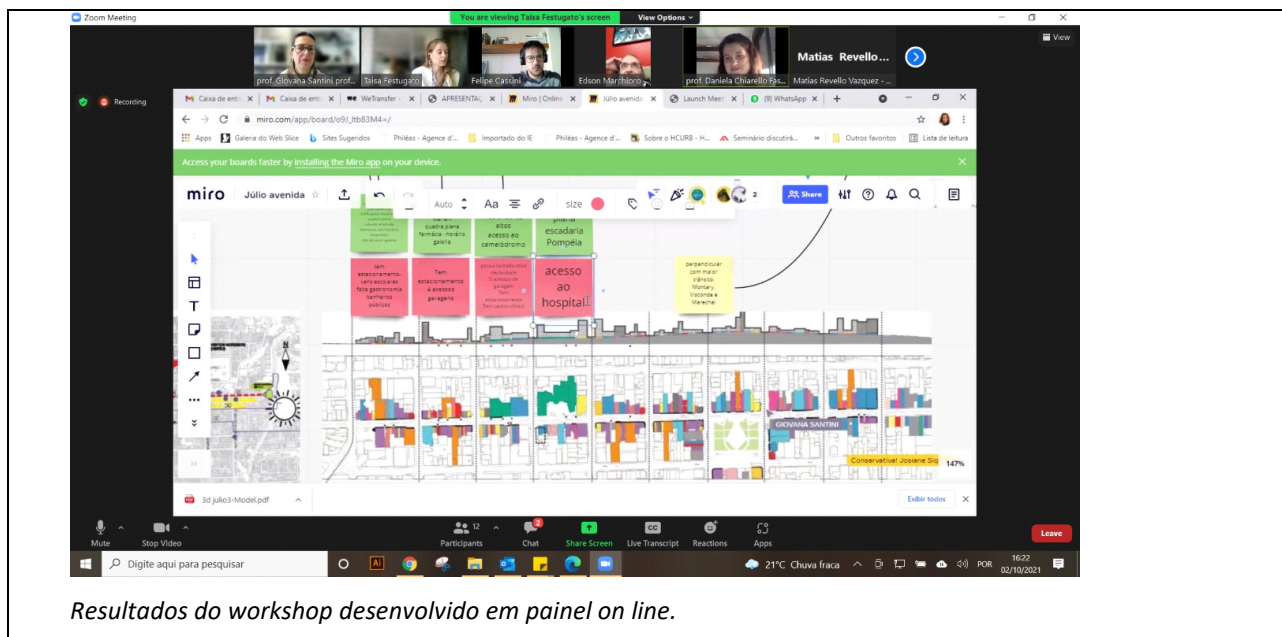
Zoom Meeting
You are viewing Taisa Festugato's screen
View Options
View
prof. Giovana Santini prof... Taisa Festugato Felipe Cassini Edson Marchioro prof. Daniela Chiarello Fas... Matias Revello Vazquez - ...
Matias Revello...
Recording
Caixa de entr | Caixa de entr | WeTransfer | APRESENTAÇ | Miro | Online | Júlio avenida | Launch Meet | (9) WhatsApp
miro.com/app/board/o9J_ltb83M4=/
Apps Galeria do Web Slice Sites Sugeridos Philéas - Agence d'... Importado do IE Philéas - Agence d'... Sobre o HCURB - H... Seminário discutirá... Outros favoritos Lista de leitura
Access your boards faster by installing the Miro app on your device.
miro Júlio avenida
Auto Aa size 2 Share
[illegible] quadra plana farmácia - horário galeria
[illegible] altos acesso ao camelódromo
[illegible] escadaria Pompéia
tem estacionamento vans escolares falta gastronomia banheiros públicos
Tem estacionamento à acesso garagens
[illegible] garagem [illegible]
acesso ao hospital
perpendicular com maior trânsito: Montary, Visconde e Marechal
GIOVANA SANTINI
Conservativa! Josiane Siq
147%
3d julio3-Model.pdf
Exibir todos
Mute Stop Video Participants 12 Chat Share Screen Live Transcript Reactions Apps Leave
Digite aqui para pesquisar
21°C Chuva fraca POR 16:22 02/10/2021
Resultados do workshop desenvolvido em painel on line.